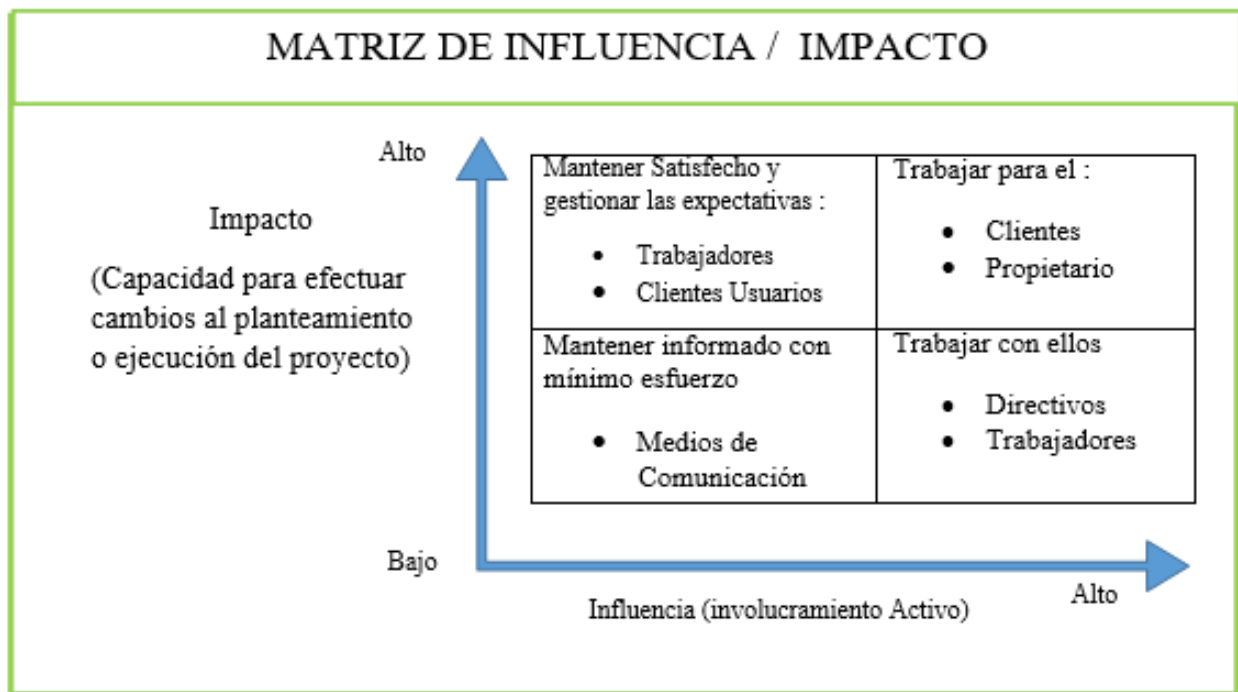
MATRIZ DE INFLUENCIA / IMPACTO

Alto

Impacto

(Capacidad para efectuar cambios al planteamiento o ejecución del proyecto)

| Mantener Satisfecho y gestionar las expectativas : • Trabajadores • Clientes Usuarios | Trabajar para el : • Clientes • Propietario |
|---|---|
| Mantener informado con mínimo esfuerzo • Medios de Comunicación | Trabajar con ellos • Directivos • Trabajadores |

Bajo

Alto

Influencia (involucramiento Activo)